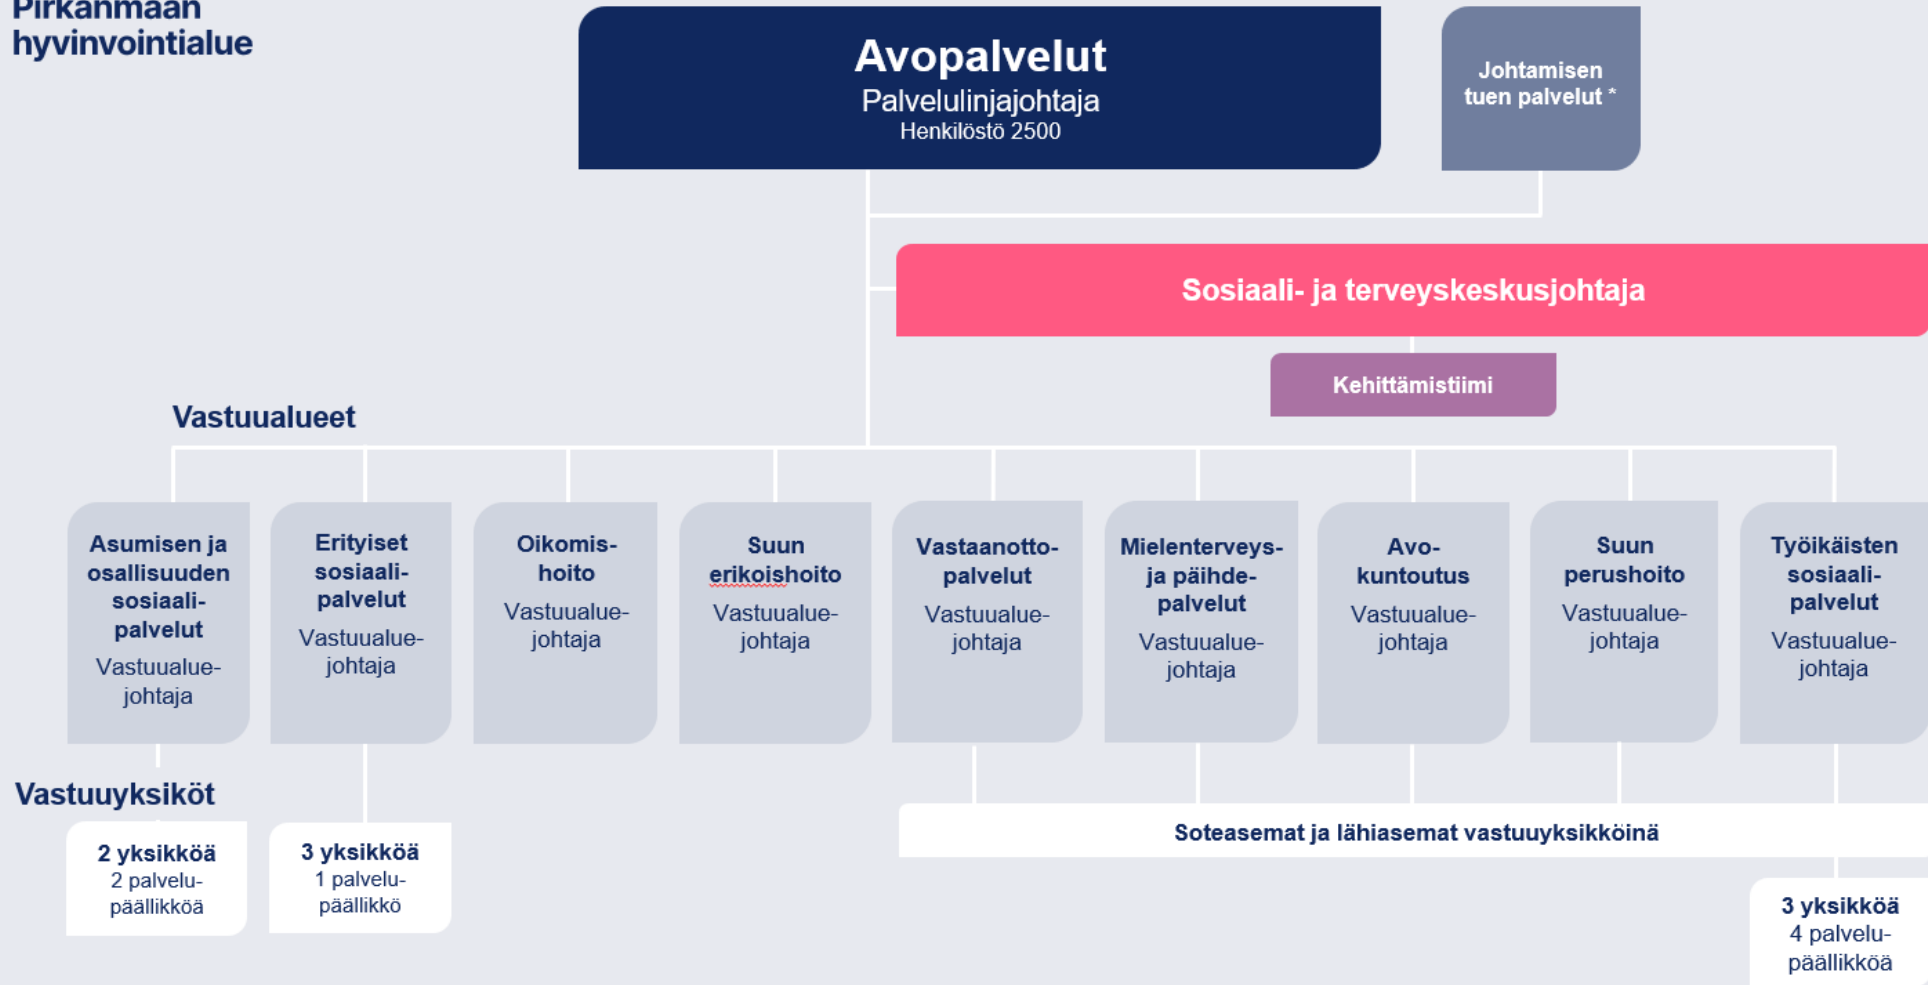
Pirkanmaan hyvinvointialue

Avopalvelut
Palvelulinjajohtaja
Henkilöstö 2500

Johtamisen tuen palvelut *

Sosiaali- ja terveyskeskusjohtaja

Kehittämistiimi

Vastuualueet

Asumisen ja osallisuuden sosiaalipalvelut
Vastuualuejohtaja

Erityiset sosiaalipalvelut
Vastuualuejohtaja

Oikomishoito
Vastuualuejohtaja

Suun erikoishoito
Vastuualuejohtaja

Vastaanottopalvelut
Vastuualuejohtaja

Mielenterveys- ja päihdepalvelut
Vastuualuejohtaja

Avokuntoutus
Vastuualuejohtaja

Suun perushoito
Vastuualuejohtaja

Työikäisten sosiaalipalvelut
Vastuualuejohtaja

Vastuuyksiköt

2 yksikköä
2 palvelupäällikköä

3 yksikköä
1 palvelupäällikkö

Soteasemat ja lähiasemat vastuuyksikköinä

3 yksikköä
4 palvelupäällikköä